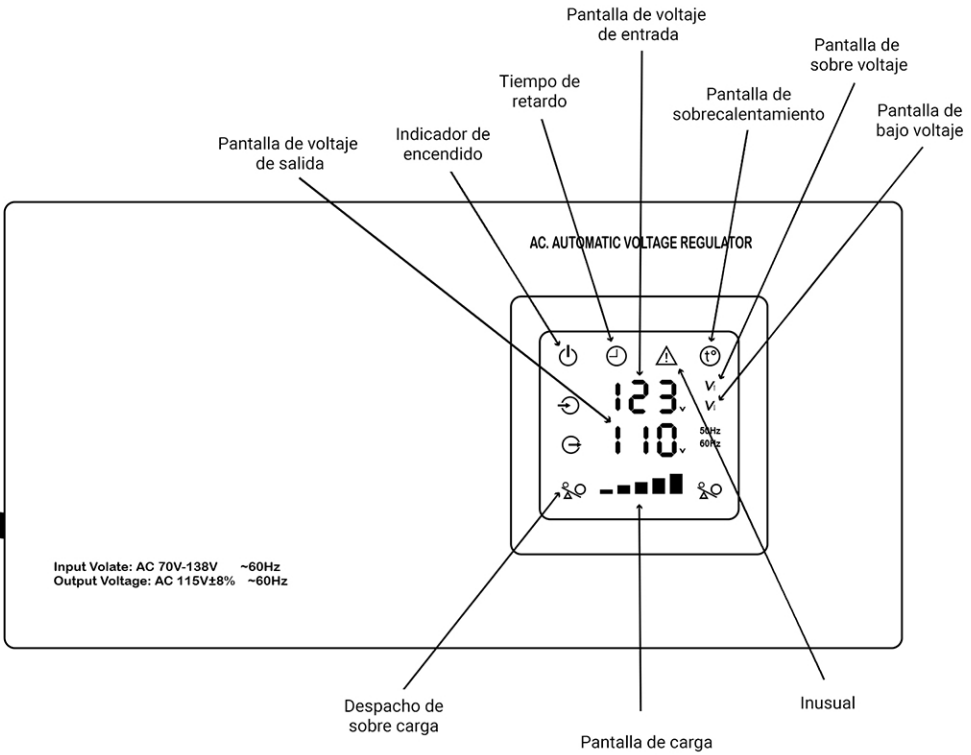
Pantalla de voltaje de entrada

Pantalla de sobre voltaje

Tiempo de retardo

Pantalla de sobrecalentamiento

Pantalla de bajo voltaje

Indicador de encendido

Pantalla de voltaje de salida

AC. AUTOMATIC VOLTAGE REGULATOR

123v

110v

50Hz
60Hz

Input Volate: AC 70V-138V ~60Hz
Output Voltage: AC 115V±8% ~60Hz

Despacho de sobre carga

Inusual

Pantalla de carga